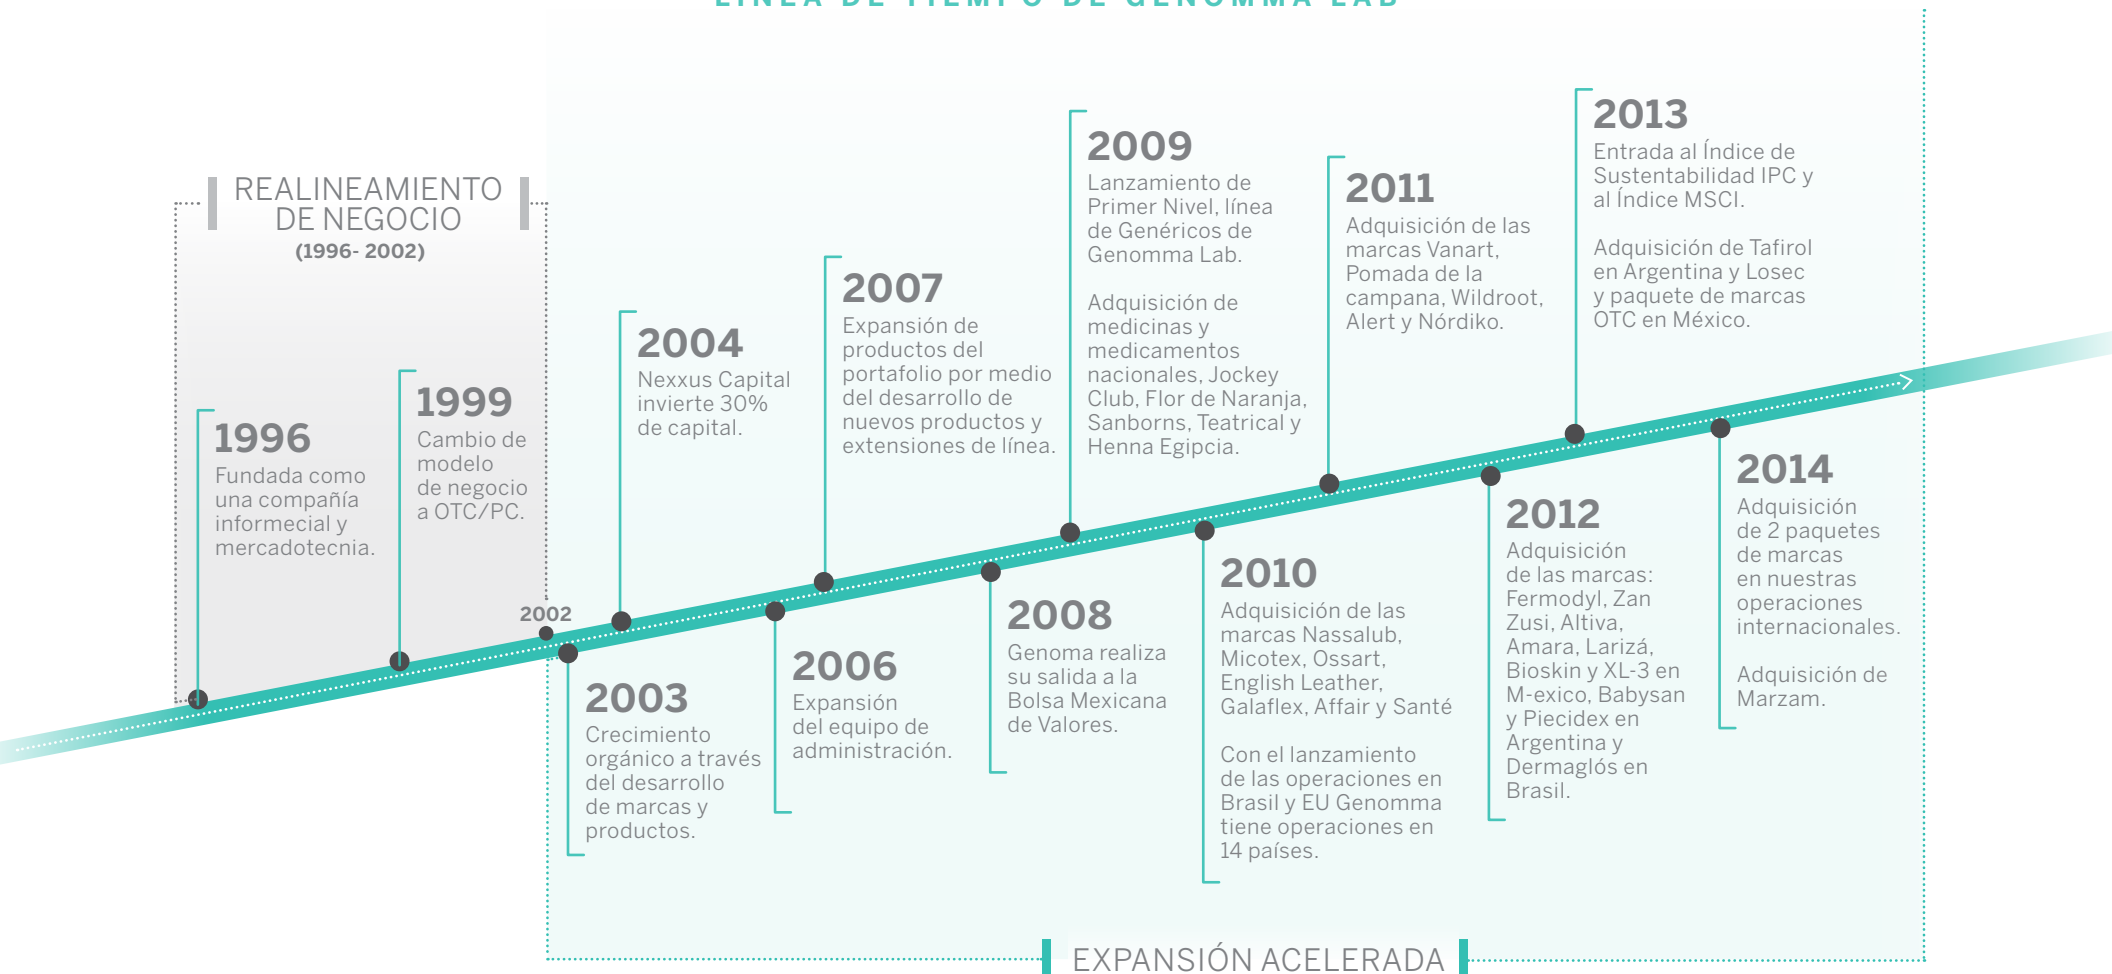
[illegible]

REALINEAMIENTO DE NEGOCIO
(1996- 2002)

1996
Fundada como una compañía informecial y mercadotecnia.

1999
Cambio de modelo de negocio a OTC/PC.

2002

2003
Crecimiento orgánico a través del desarrollo de marcas y productos.

2004
Nexxus Capital invierte 30% de capital.

2006
Expansión del equipo de administración.

2007
Expansión de productos del portafolio por medio del desarrollo de nuevos productos y extensiones de línea.

2008
Genoma realiza su salida a la Bolsa Mexicana de Valores.

2009
Lanzamiento de Primer Nivel, línea de Genéricos de Genomma Lab.

Adquisición de medicinas y medicamentos nacionales, Jockey Club, Flor de Naranja, Sanborns, Teatrical y Henna Egipcia.

2010
Adquisición de las marcas Nassalub, Micotex, Ossart, English Leather, Galaflex, Affair y Santé

Con el lanzamiento de las operaciones en Brasil y EU Genomma tiene operaciones en 14 países.

2011
Adquisición de las marcas Vanart, Pomada de la campana, Wildroot, Alert y Nórdiko.

2012
Adquisición de las marcas: Fermodyl, Zan Zusi, Altiva, Amara, Larizá, Bioskin y XL-3 en M-exico, Babysan y Piecidex en Argentina y Dermaglós en Brasil.

2013
Entrada al Índice de Sustentabilidad IPC y al Índice MSCI.

Adquisición de Tafirol en Argentina y Losec y paquete de marcas OTC en México.

2014
Adquisición de 2 paquetes de marcas en nuestras operaciones internacionales.

Adquisición de Marzam.

EXPANSIÓN ACELERADA